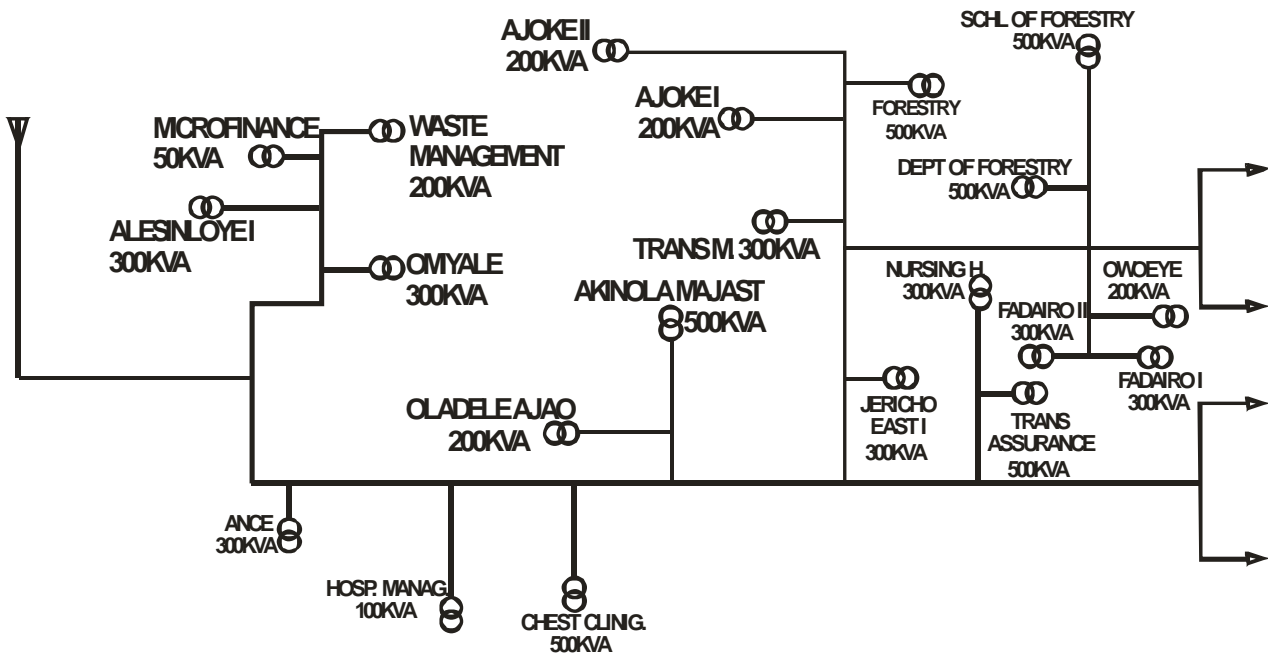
AJOKE II
200KVA

SCHL OF FORESTRY
500KVA

AJOKE I
200KVA

FORESTRY
500KVA

MICROFINANCE
50KVA

WASTE MANAGEMENT
200KVA

DEPT OF FORESTRY
500KVA

ALESINLOYE I
300KVA

TRANS M 300KVA

OMIYALE
300KVA

NURSING H
300KVA

OWOEYE
200KVA

AKINOLA MAJAST
500KVA

FADAIRO II
300KVA

FADAIRO I
300KVA

OLADELE AJAO
200KVA

JERICHO EAST I
300KVA

TRANS ASSURANCE
500KVA

ANCE
300KVA

HOSP. MANAG.
100KVA

CHEST CLINIG.
500KVA